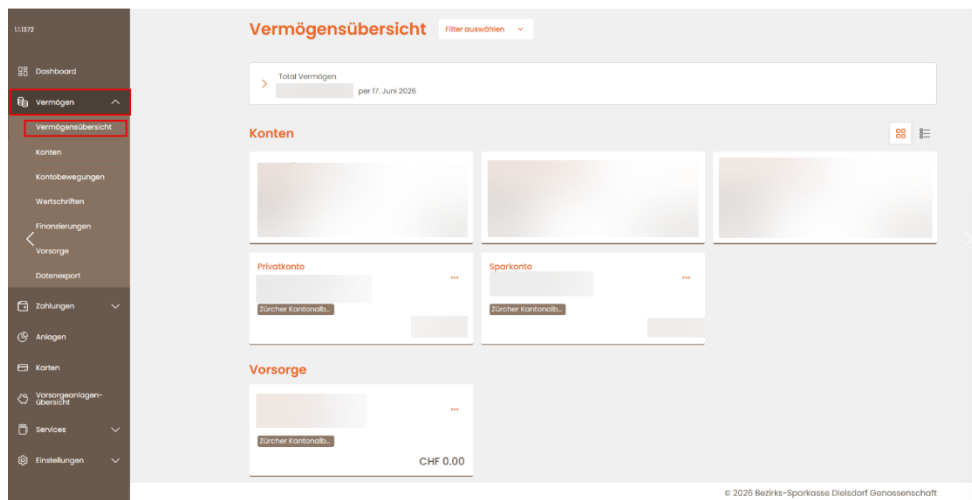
1.1.1372

Dashboard

Vermögen

Vermögensübersicht

Konten

Kontobewegungen

Wertschriften

Finanzierungen

Vorsorge

Datenexport

Zahlungen

Anlagen

Karten

Vorsorgeanlagen-übersicht

Services

Einstellungen

Vermögensübersicht

Filter auswählen

Total Vermögen

per 17. Juni 2026

Konten

Privatkonto

...

Zürcher Kantonalb...

Sparkonto

...

Zürcher Kantonalb...

Vorsorge

...

Zürcher Kantonalb...

CHF 0.00

© 2026 Bezirks-Sparkasse Dielsdorf Genossenschaft